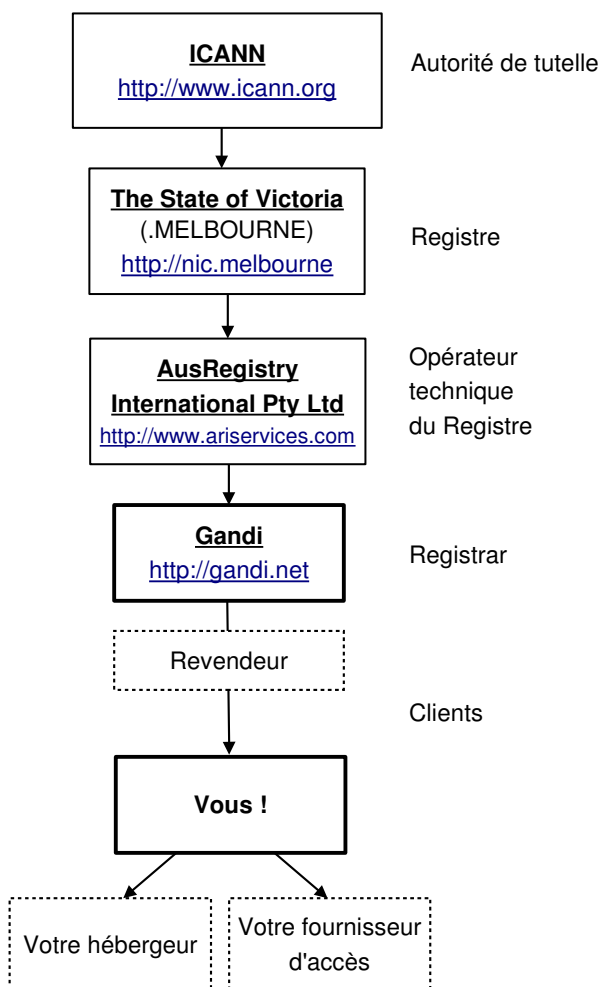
ICANN
http://www.icann.org

Autorité de tutelle

The State of Victoria
(.MELBOURNE)
http://nic.melbourne

Registre

AusRegistry International Pty Ltd
http://www.ariservices.com

Opérateur technique du Registre

Gandi
http://gandi.net

Registrar

Revendeur

Clients

Vous !

Votre hébergeur

Votre fournisseur d'accès